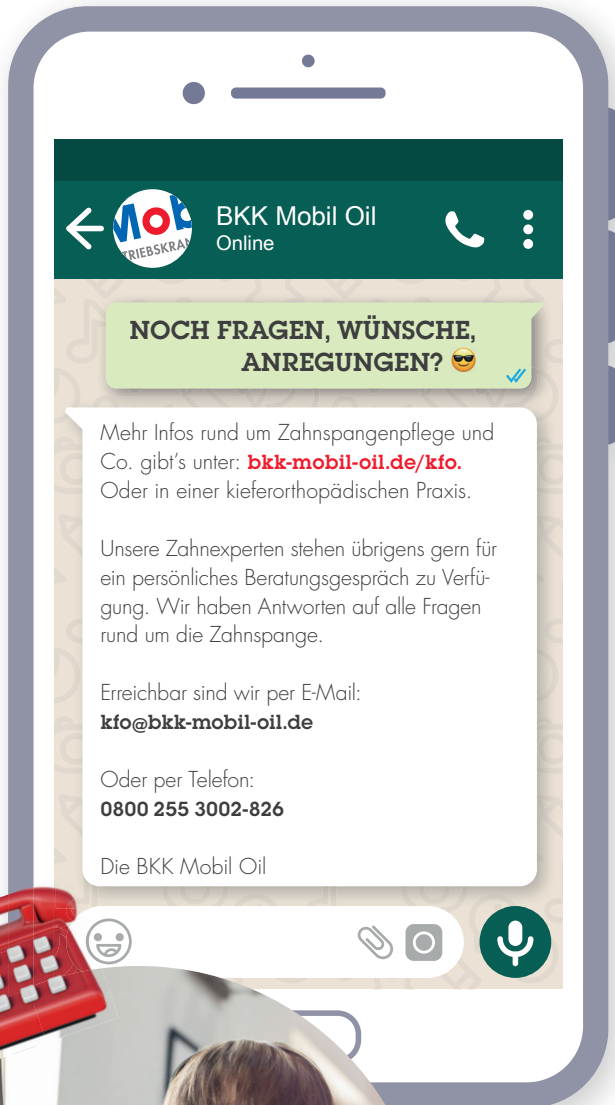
Mob
TRIEBSKRA

BKK Mobil Oil
Online

NOCH FRAGEN, WÜNSCHE, ANREGUNGEN? 😎

Mehr Infos rund um Zahnspangenpflege und Co. gibt's unter: bkk-mobil-oil.de/kfo. Oder in einer kieferorthopädischen Praxis.

Unsere Zahnexperten stehen übrigens gern für ein persönliches Beratungsgespräch zu Verfügung. Wir haben Antworten auf alle Fragen rund um die Zahnspange.

Erreichbar sind wir per E-Mail:
kfo@bkk-mobil-oil.de

Oder per Telefon:
0800 255 3002-826

Die BKK Mobil Oil